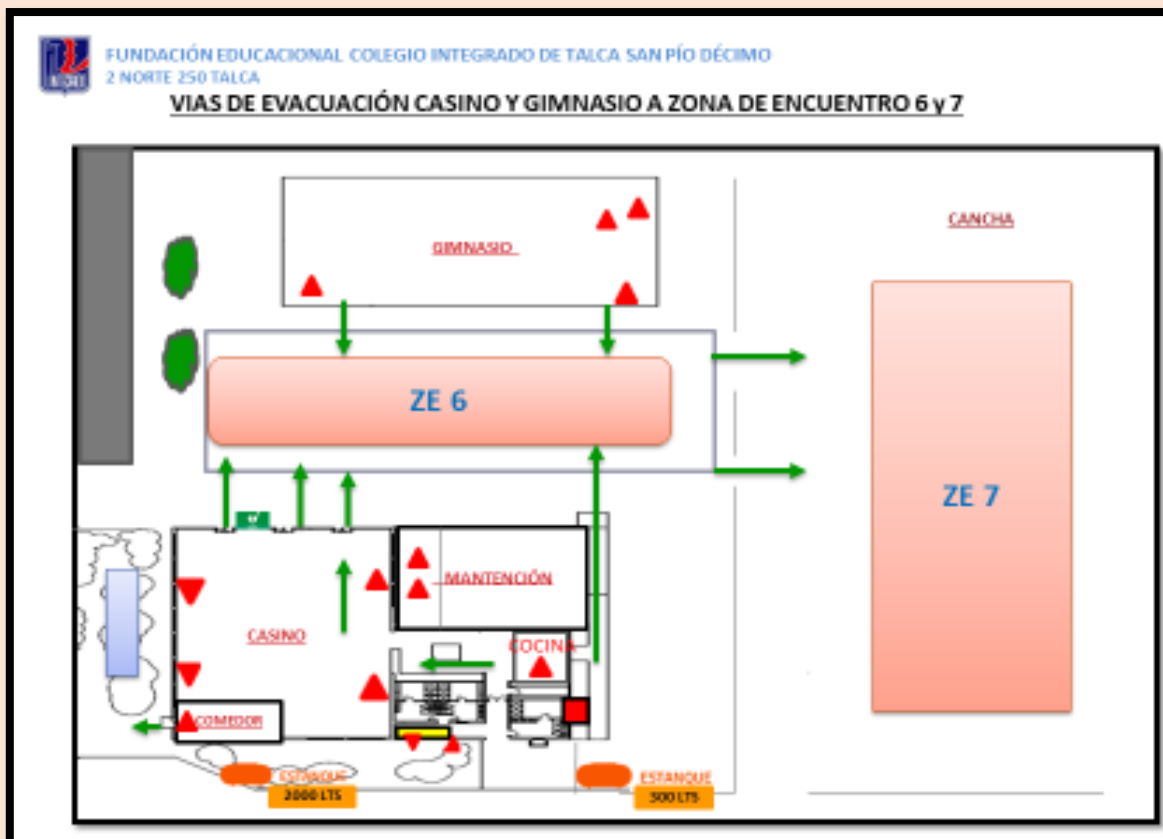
FUNDACIÓN EDUCACIONAL COLEGIO INTEGRADO DE TALCA SAN PÍO DÉCIMO
2 NORTE 250 TALCA

VIAS DE EVACUACIÓN CASINO Y GIMNASIO A ZONA DE ENCUENTRO 6 y 7

GIMNASIO

CANCHA

ZE 6

ZE 7

MANTENCIÓN

CASINO

COCINA

COMEDOR

ESTANQUE
2000 LTS

ESTANQUE
500 LTS